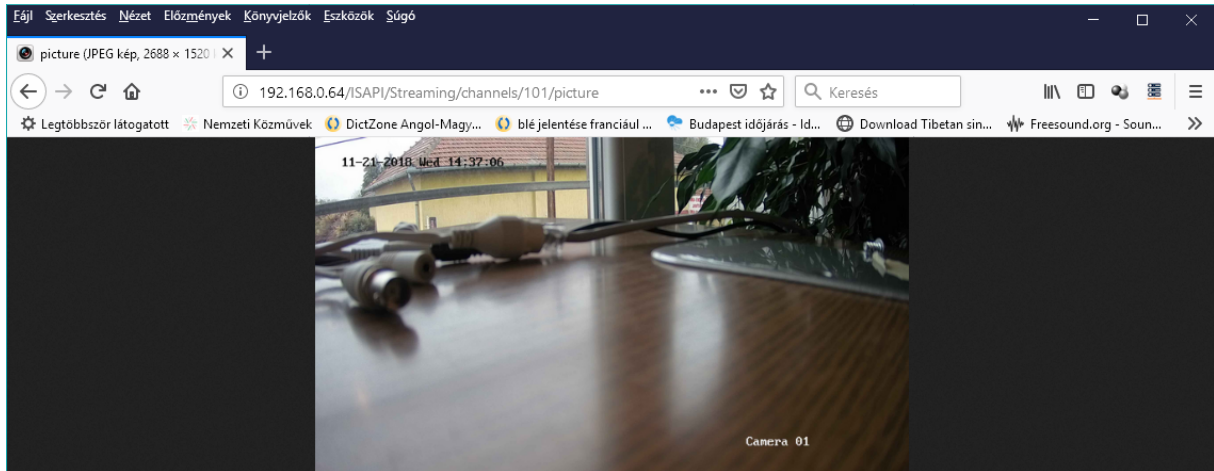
Fájl Szerkesztés Nézet Előzmények Könyvjelzők Eszközök Súgó

picture (JPEG kép, 2688 × 1520

192.168.0.64/ISAPI/Streaming/channels/101/picture

Keresés

Legtöbbször látogatott Nemzeti Közművek DictZone Angol-Magy... blé jelentése franciául ... Budapest időjárás - Id... Download Tibetan sin... Freesound.org - Soun...

11-21-2018 Wed 14:37:06

Camera 01